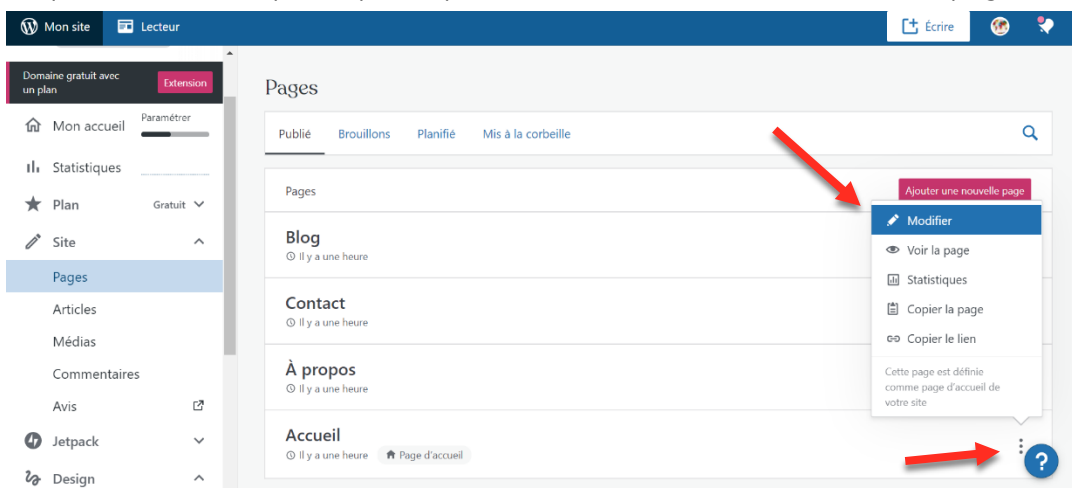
Mon site Lecteur Écrire

Domaine gratuit avec un plan Extension

Mon accueil Paramétrer

Statistiques

Plan Gratuit

Site

Pages

Articles

Médias

Commentaires

Avis

Jetpack

Design

Pages

Publié Brouillons Planifié Mis à la corbeille

Pages Ajouter une nouvelle page

Blog
Il y a une heure

Contact
Il y a une heure

À propos
Il y a une heure

Accueil
Il y a une heure Page d'accueil

Modifier
Voir la page
Statistiques
Copier la page
Copier le lien

Cette page est définie comme page d'accueil de votre site

?